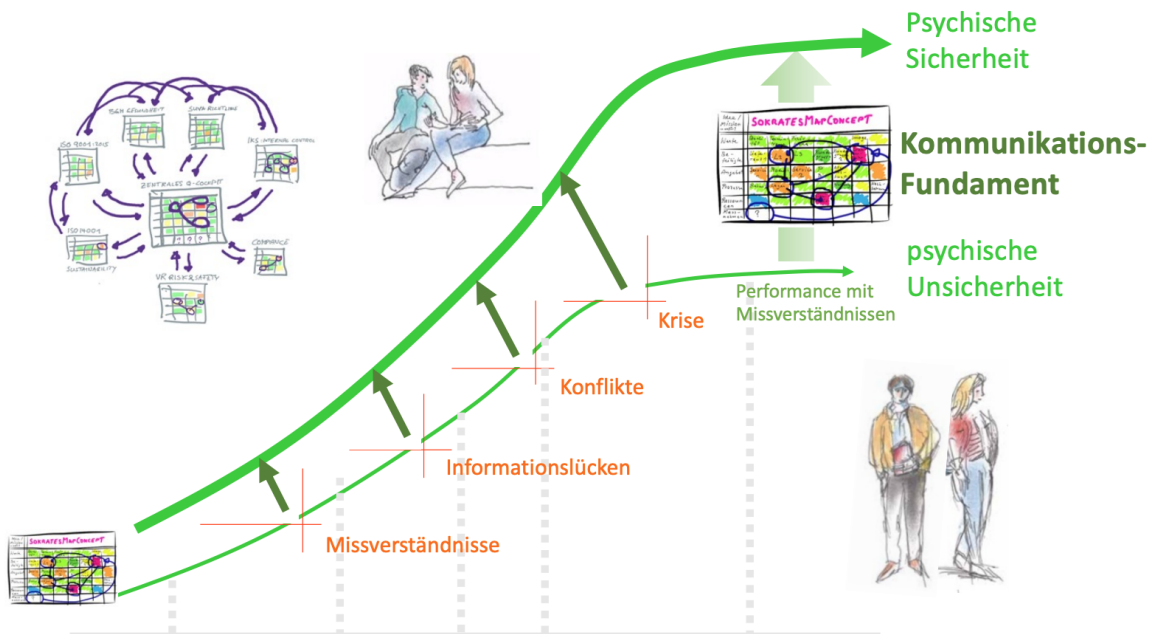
Psychische Sicherheit

Kommunikations-Fundament

psychische Unsicherheit

Performance mit Missverständnissen

Krise

Konflikte

Informationslücken

Missverständnisse

SOKRATESMAPCONCEPT

SOKRATESMAPCONCEPT

ZENTRALES Q-CONCEPT

ISO 9001:2015

ISO 14001

SUSTAINABILITY

VR RISK & SAFETY

COMPLIANCE

IKS-INTERNAL CONTROL

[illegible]

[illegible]